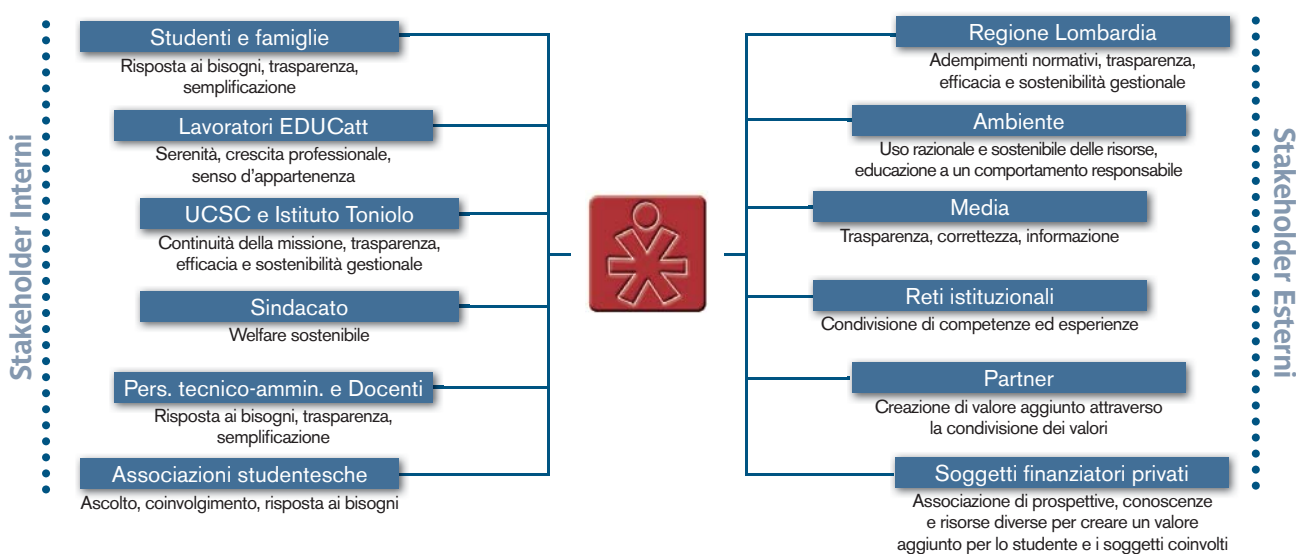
Stakeholder Interni

Studenti e famiglie
Risposta ai bisogni, trasparenza, semplificazione

Lavoratori EDUCatt
Serenità, crescita professionale, senso d'appartenenza

UCSC e Istituto Toniolo
Continuità della missione, trasparenza, efficacia e sostenibilità gestionale

Sindacato
Welfare sostenibile

Pers. tecnico-ammin. e Docenti
Risposta ai bisogni, trasparenza, semplificazione

Associazioni studentesche
Ascolto, coinvolgimento, risposta ai bisogni

Regione Lombardia
Adempimenti normativi, trasparenza, efficacia e sostenibilità gestionale

Ambiente
Uso razionale e sostenibile delle risorse, educazione a un comportamento responsabile

Media
Trasparenza, correttezza, informazione

Reti istituzionali
Condivisione di competenze ed esperienze

Partner
Creazione di valore aggiunto attraverso la condivisione dei valori

Soggetti finanziatori privati
Associazione di prospettive, conoscenze e risorse diverse per creare un valore aggiunto per lo studente e i soggetti coinvolti

Stakeholder Esterni